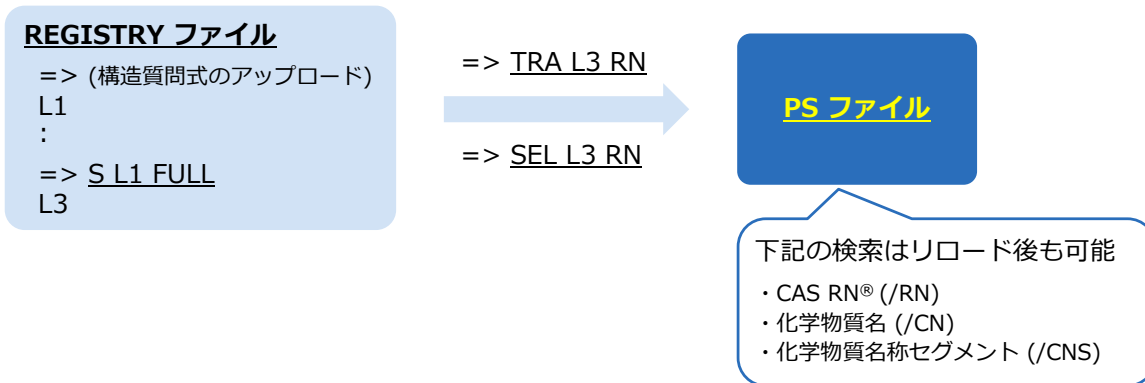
REGISTRY ファイル

=> (構造質問式のアップロード)
L1
:
=> S L1 FULL
L3

=> TRA L3 RN

=> SEL L3 RN

PS ファイル

下記の検索はリロード後も可能

・CAS RN® (/RN)
・化学物質名 (/CN)
・化学物質名称セグメント (/CNS)